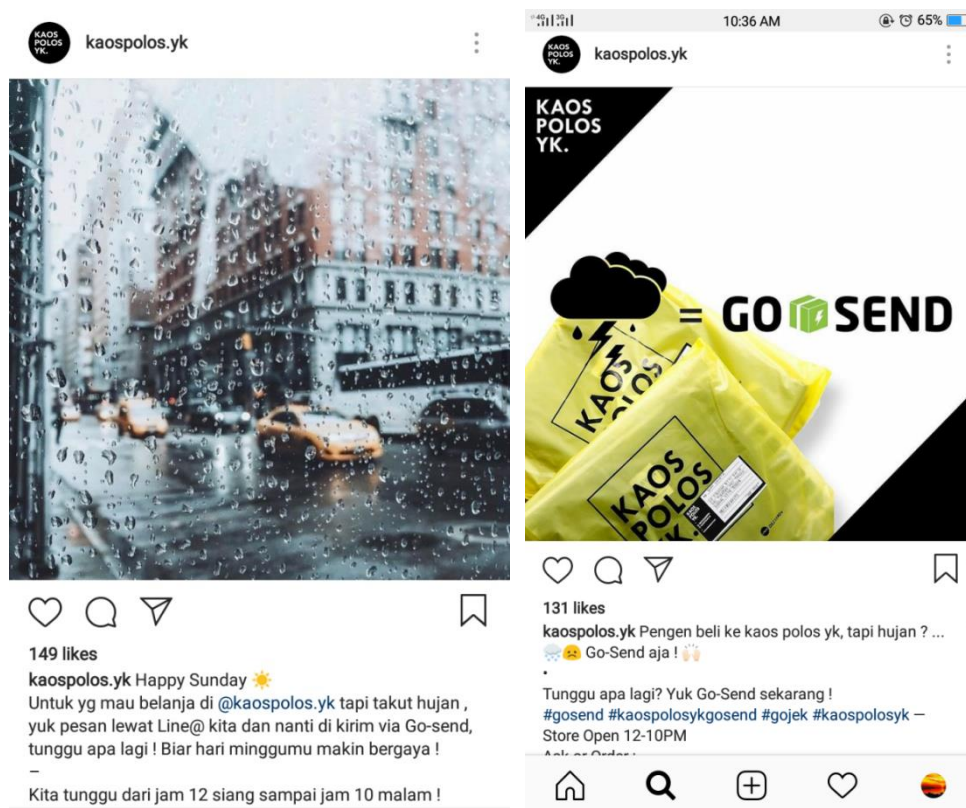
KAOS POLOS YK.

kaospolos.yk

149 likes

kaospolos.yk Happy Sunday ☀️

Untuk yg mau belanja di @kaospolos.yk tapi takut hujan , yuk pesan lewat Line@ kita dan nanti di kirim via Go-send, tunggu apa lagi ! Biar hari minggumu makin bergaya !

–

Kita tunggu dari jam 12 siang sampai jam 10 malam !

10:36 AM 65%

KAOS POLOS YK.

kaospolos.yk

KAOS POLOS YK.

= GO SEND

KAOS POLOS

KAOS POLOS YK.

131 likes

kaospolos.yk Pengen beli ke kaos polos yk, tapi hujan ? ... 🌨️😣 Go-Send aja ! 🙌

•

Tunggu apa lagi? Yuk Go-Send sekarang !

#gosend #kaospolosykgosend #gojek #kaospolosyk —

Store Open 12-10PM

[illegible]